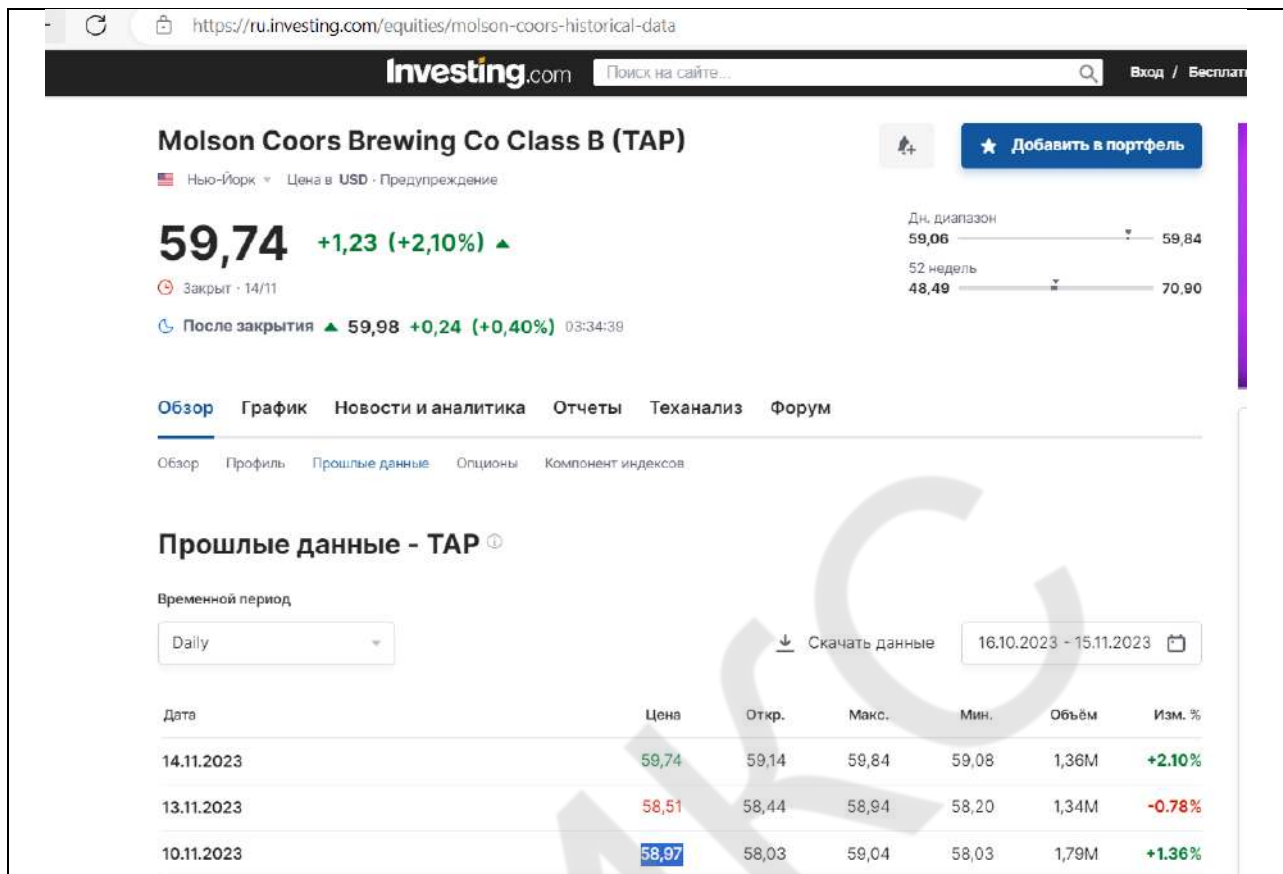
https://ru.investing.com/equities/molson-coors-historical-data

Investing.com Поиск на сайте... Вход / Бесплат

Molson Coors Brewing Co Class B (TAP)

Добавить в портфель

Нью-Йорк · Цена в USD · Предупреждение

59,74 +1,23 (+2,10%)

Закрыт · 14/11

После закрытия 59,98 +0,24 (+0,40%) 03:34:39

Дн. диапазон
59,06 59,84

52 недель
48,49 70,90

Обзор График Новости и аналитика Отчеты Теханализ Форум

Обзор Профиль Прошлые данные Опционы Компонент индексов

Прошлые данные - TAP

Временной период

Daily

Скачать данные

16.10.2023 - 15.11.2023

| Дата | Цена | Откр. | Макс. | Мин. | Объём | Изм. % |
|---|---|---|---|---|---|---|
| 14.11.2023 | 59,74 | 59,14 | 59,84 | 59,08 | 1,36M | +2.10% |
| 13.11.2023 | 58,51 | 58,44 | 58,94 | 58,20 | 1,34M | -0.78% |
| 10.11.2023 | 58,97 | 58,03 | 59,04 | 58,03 | 1,79M | +1.36% |